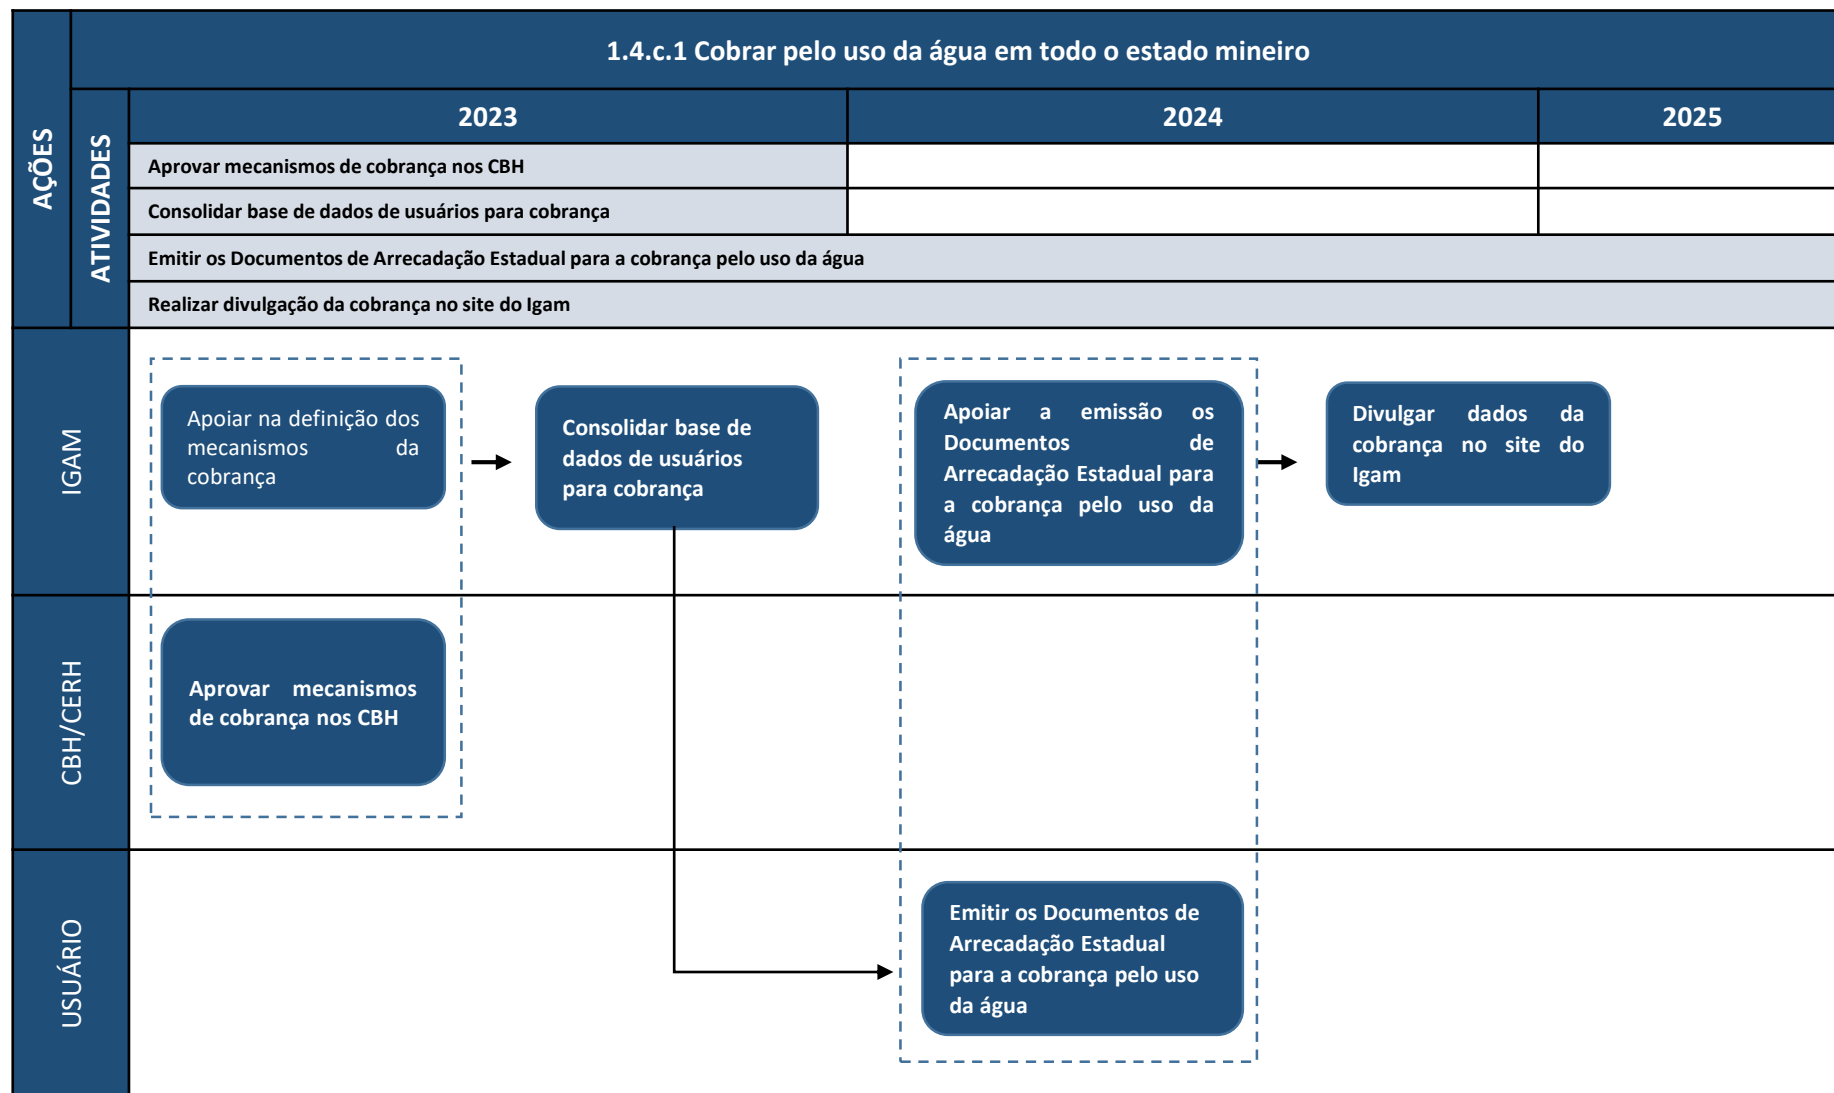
AÇÕES

1.4.c.1 Cobrar pelo uso da água em todo o estado mineiro

ATIVIDADES

| 2023 | 2024 | 2025 |
|---|---|---|
| Aprovar mecanismos de cobrança nos CBH | | |
| Consolidar base de dados de usuários para cobrança | | |
| Emitir os Documentos de Arrecadação Estadual para a cobrança pelo uso da água | | |
| Realizar divulgação da cobrança no site do Igam | | |

IGAM

Apoiar na definição dos mecanismos da cobrança

Consolidar base de dados de usuários para cobrança

Apoiar a emissão os Documentos de Arrecadação Estadual para a cobrança pelo uso da água

Divulgar dados da cobrança no site do Igam

CBH/CERH

Aprovar mecanismos de cobrança nos CBH

USUÁRIO

Emitir os Documentos de Arrecadação Estadual para a cobrança pelo uso da água